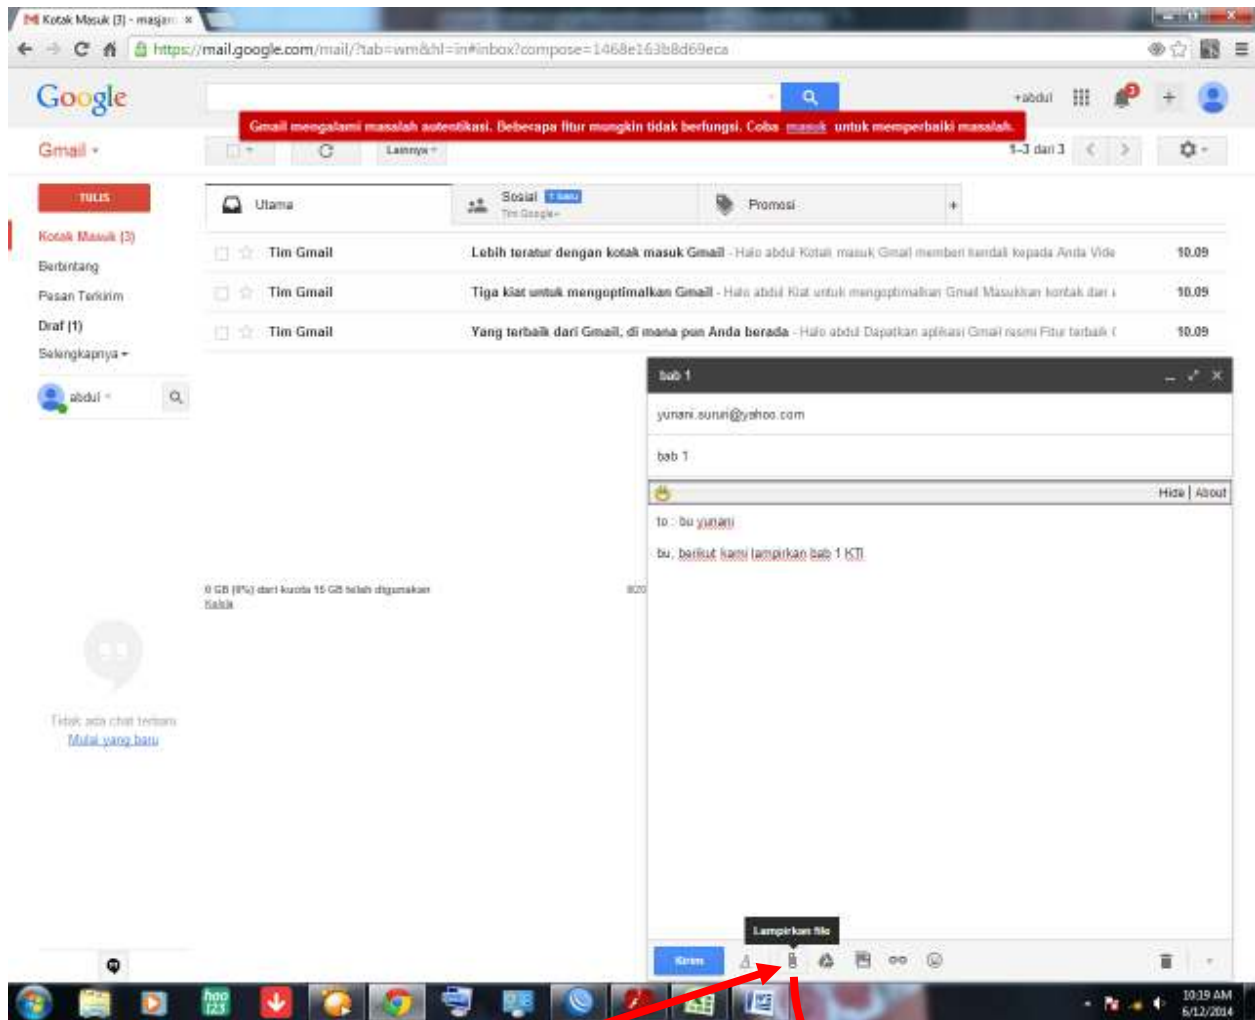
Kotak Masuk (3) - masjan ×

https://mail.google.com/mail/?tab=wm&hl=in#inbox?compose=1468e163b8d69eca

Google

+abdul

Gmail mengalami masalah autentikasi. Beberapa fitur mungkin tidak berfungsi. Coba masuk untuk memperbaiki masalah.

Gmail ▾

Lainnya ▾

1–3 dari 3

TULIS

Kotak Masuk (3)
Berbintang
Pesan Terkirim
Draf (1)
Selengkapnya ▾

abdul ▾

Utama

Sosial 1 baru
Tim Google

Promosi

Tim Gmail Lebih teratur dengan kotak masuk Gmail - Halo abdul Kotak masuk Gmail memberi kendali kepada Anda Vide 10.09

Tim Gmail Tiga kiat untuk mengoptimalkan Gmail - Halo abdul Kiat untuk mengoptimalkan Gmail Masukkan kontak dari 10.09

Tim Gmail Yang terbaik dari Gmail, di mana pun Anda berada - Halo abdul Dapatkan aplikasi Gmail resmi Fitur terbaik 10.09

0 GB (0%) dari kuota 15 GB telah digunakan
Kelola

Tidak ada chat terbaru
Mulai yang baru

bab 1

yunani.suruni@yahoo.com

bab 1

Hide | About

to : bu yunani

bu, berikut kami lampirkan bab 1 KTI

Lampirkan file

Kirim

10:19 AM
6/12/2014